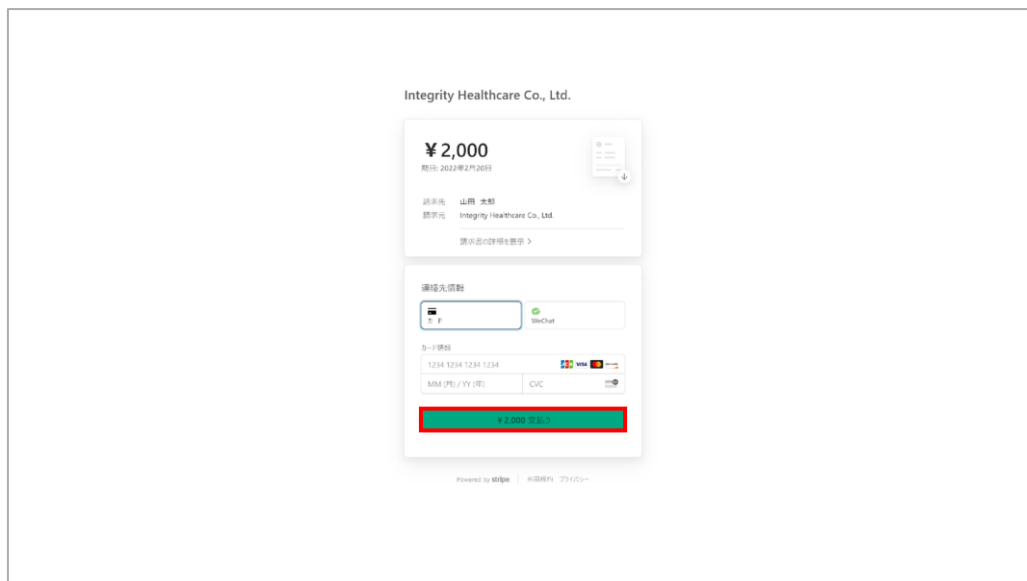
Integrity Healthcare Co., Ltd.

¥2,000
期日: 2022年2月20日

請求先 山田 太郎
請求元 Integrity Healthcare Co., Ltd.

請求書の詳細を表示 >

連絡先情報

カード

WeChat

カード情報

1234 1234 1234 1234

VISA

MM (月) / YY (年)

CVC

¥2,000 支払う

Powered by stripe | 利用規約 プライバシー